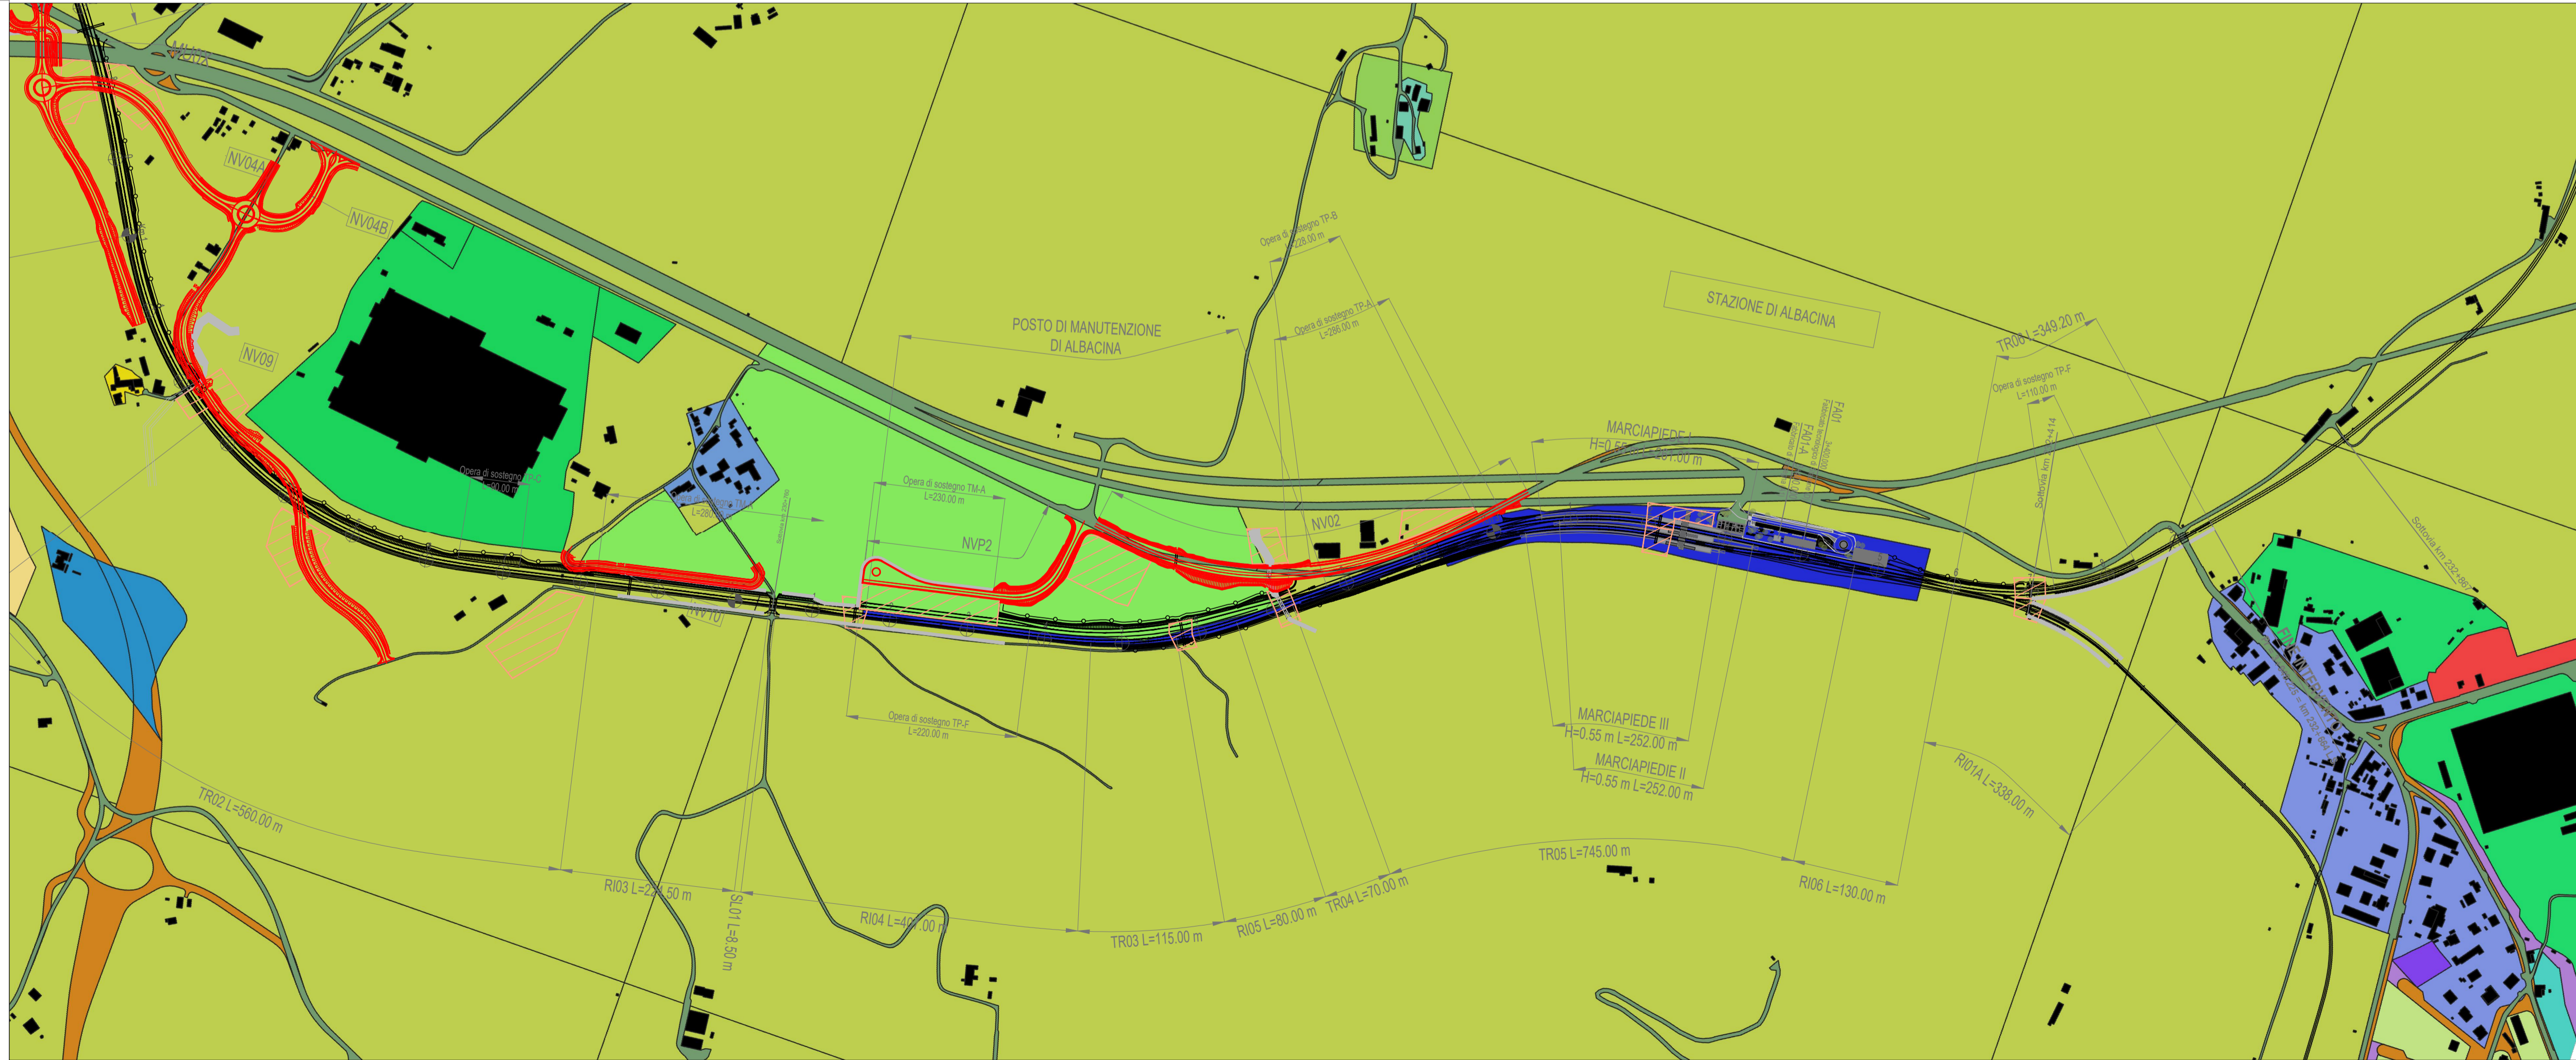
NV04A
NV04B
NV09
NVP2
NV10
NV02
Opera di sostegno TP-C
L=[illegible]00.00 m
Opera di sostegno TP-D
L=280
Opera di sostegno TM-A
L=230.00 m
Opera di sostegno TP-F
L=220.00 m
POSTO DI MANUTENZIONE
DI ALBACINA
Opera di sostegno TP-B
L=228.00 m
Opera di sostegno TP-A
L=286.00 m
STAZIONE DI ALBACINA
MARCIAPIEDE I
H=0.55 m L=251.00 m
FA01
FA01-A
TR06 L=349.20 m
Opera di sostegno TP-F
L=110.00 m
Sottovia km 23+414
Sottovia km 232+80
MARCIAPIEDE III
H=0.55 m L=252.00 m
MARCIAPIEDE II
H=0.55 m L=252.00 m
RI01A L=338.00 m
TR02 L=560.00 m
RI03 L=2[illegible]4.50 m
SL01 L=8.50 m
RI04 L=4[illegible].00 m
TR03 L=115.00 m
RI05 L=80.00 m
TR04 L=70.00 m
TR05 L=745.00 m
RI06 L=130.00 m